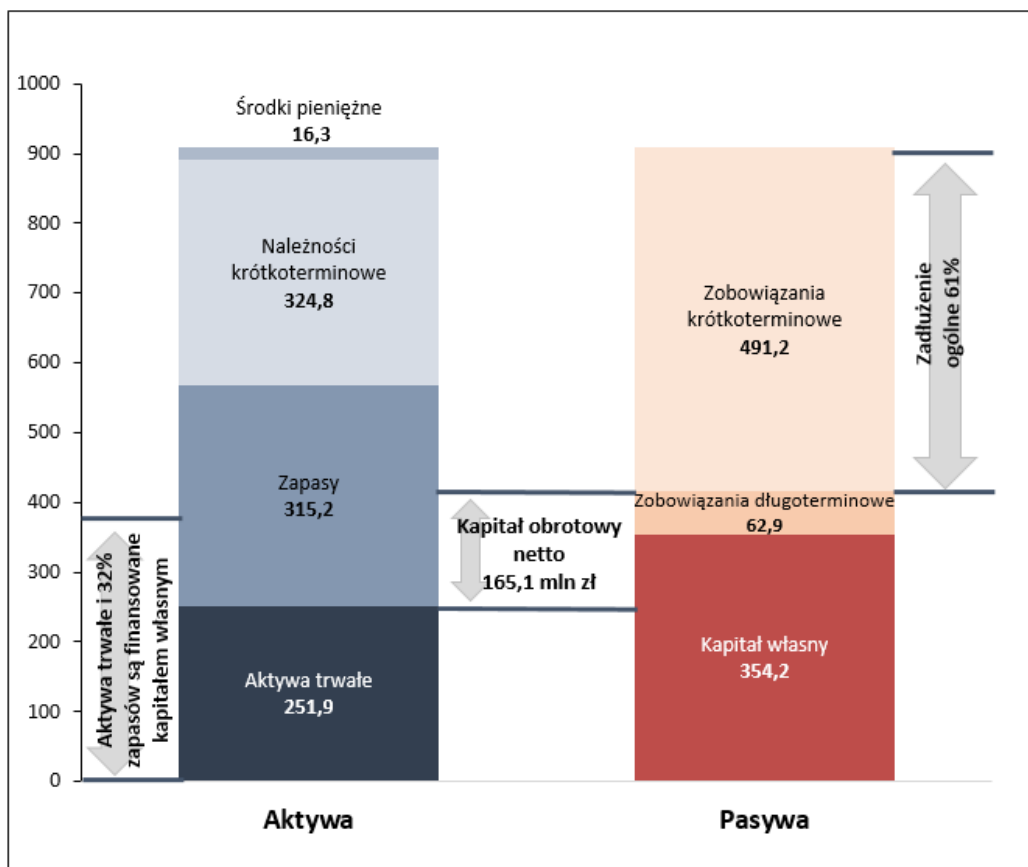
1000
900
800
700
600
500
400
300
200
100
0

Środki pieniężne
16,3

Należności krótkoterminowe
324,8

Zapasy
315,2

Aktywa trwałe
251,9

Aktywa trwałe i 32% zapasów są finansowane kapitałem własnym

Kapitał obrotowy netto
165,1 mln zł

Zobowiązania krótkoterminowe
491,2

Zobowiązania długoterminowe
62,9

Kapitał własny
354,2

Zadłużenie ogólne 61%

Aktywa

Pasywa